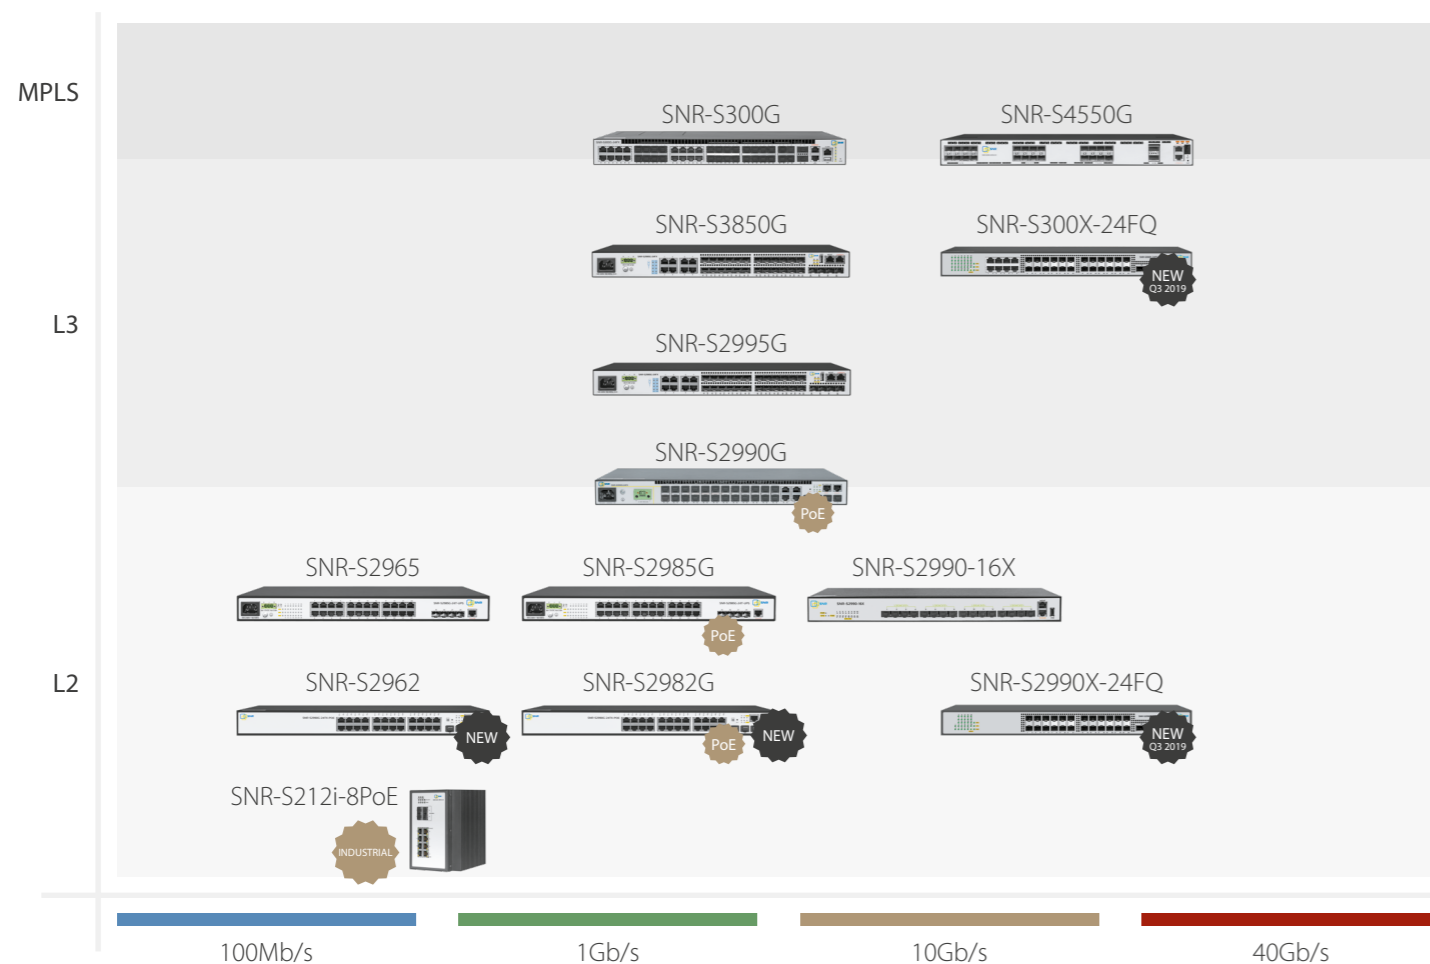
MPLS

SNR-S300G

SNR-S4550G

SNR-S3850G

SNR-S300X-24FQ

NEW
Q3 2019

L3

SNR-S2995G

SNR-S2990G

PoE

SNR-S2965

SNR-S2985G

PoE

SNR-S2990-16X

L2

SNR-S2962

NEW

SNR-S2982G

PoE

NEW

SNR-S2990X-24FQ

NEW
Q3 2019

SNR-S212i-8PoE

INDUSTRIAL

100Mb/s

1Gb/s

10Gb/s

40Gb/s